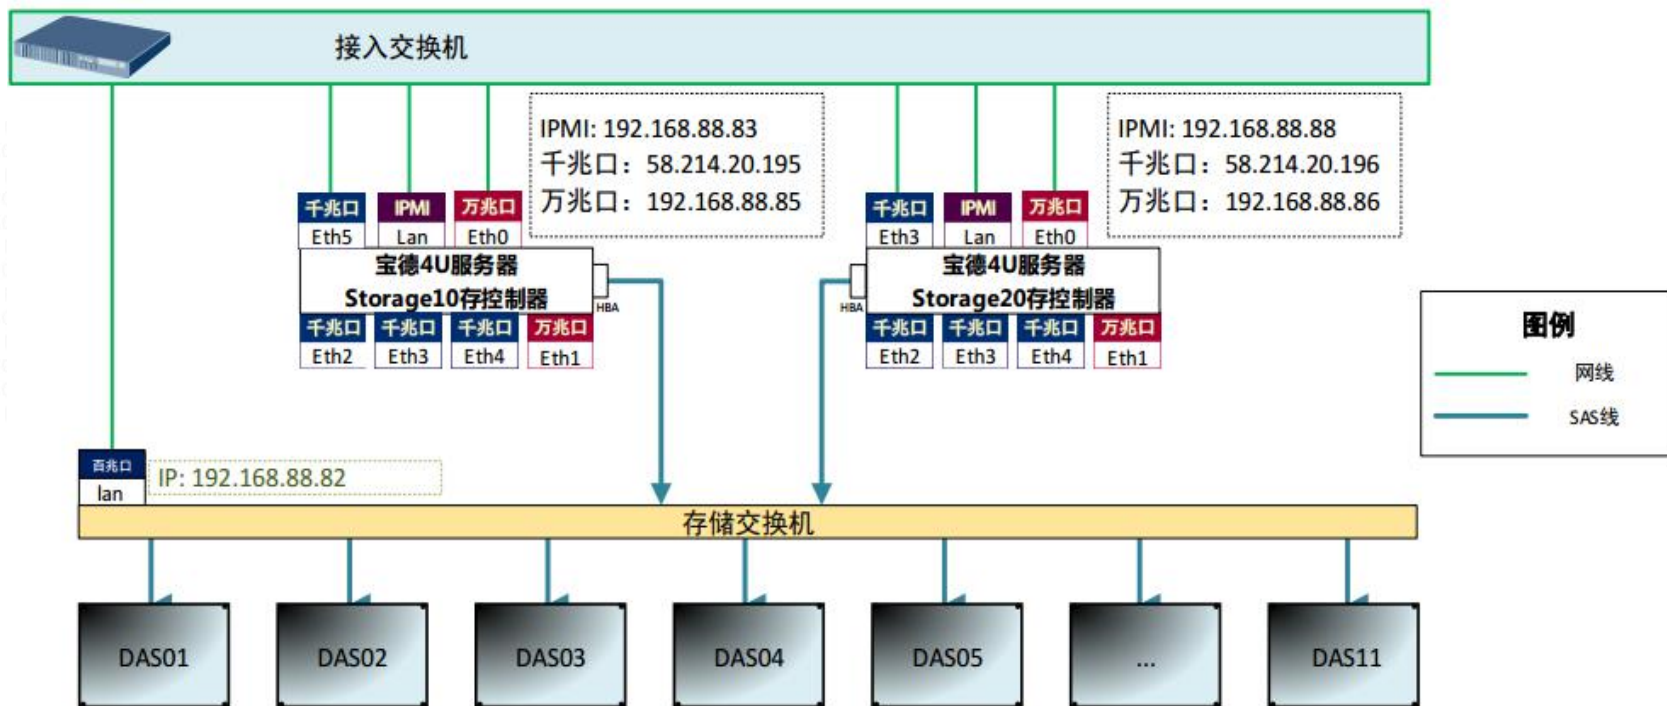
接入交换机

IPMI: 192.168.88.83
千兆口：58.214.20.195
万兆口：192.168.88.85

IPMI: 192.168.88.88
千兆口：58.214.20.196
万兆口：192.168.88.86

千兆口 Eth5
IPMI Lan
万兆口 Eth0

宝德4U服务器
Storage10存控制器
HBA

千兆口 Eth2
千兆口 Eth3
千兆口 Eth4
万兆口 Eth1

千兆口 Eth3
IPMI Lan
万兆口 Eth0

宝德4U服务器
Storage20存控制器
HBA

千兆口 Eth2
千兆口 Eth3
千兆口 Eth4
万兆口 Eth1

图例
网线
SAS线

百兆口
lan
IP: 192.168.88.82

存储交换机

DAS01
DAS02
DAS03
DAS04
DAS05
...
DAS11